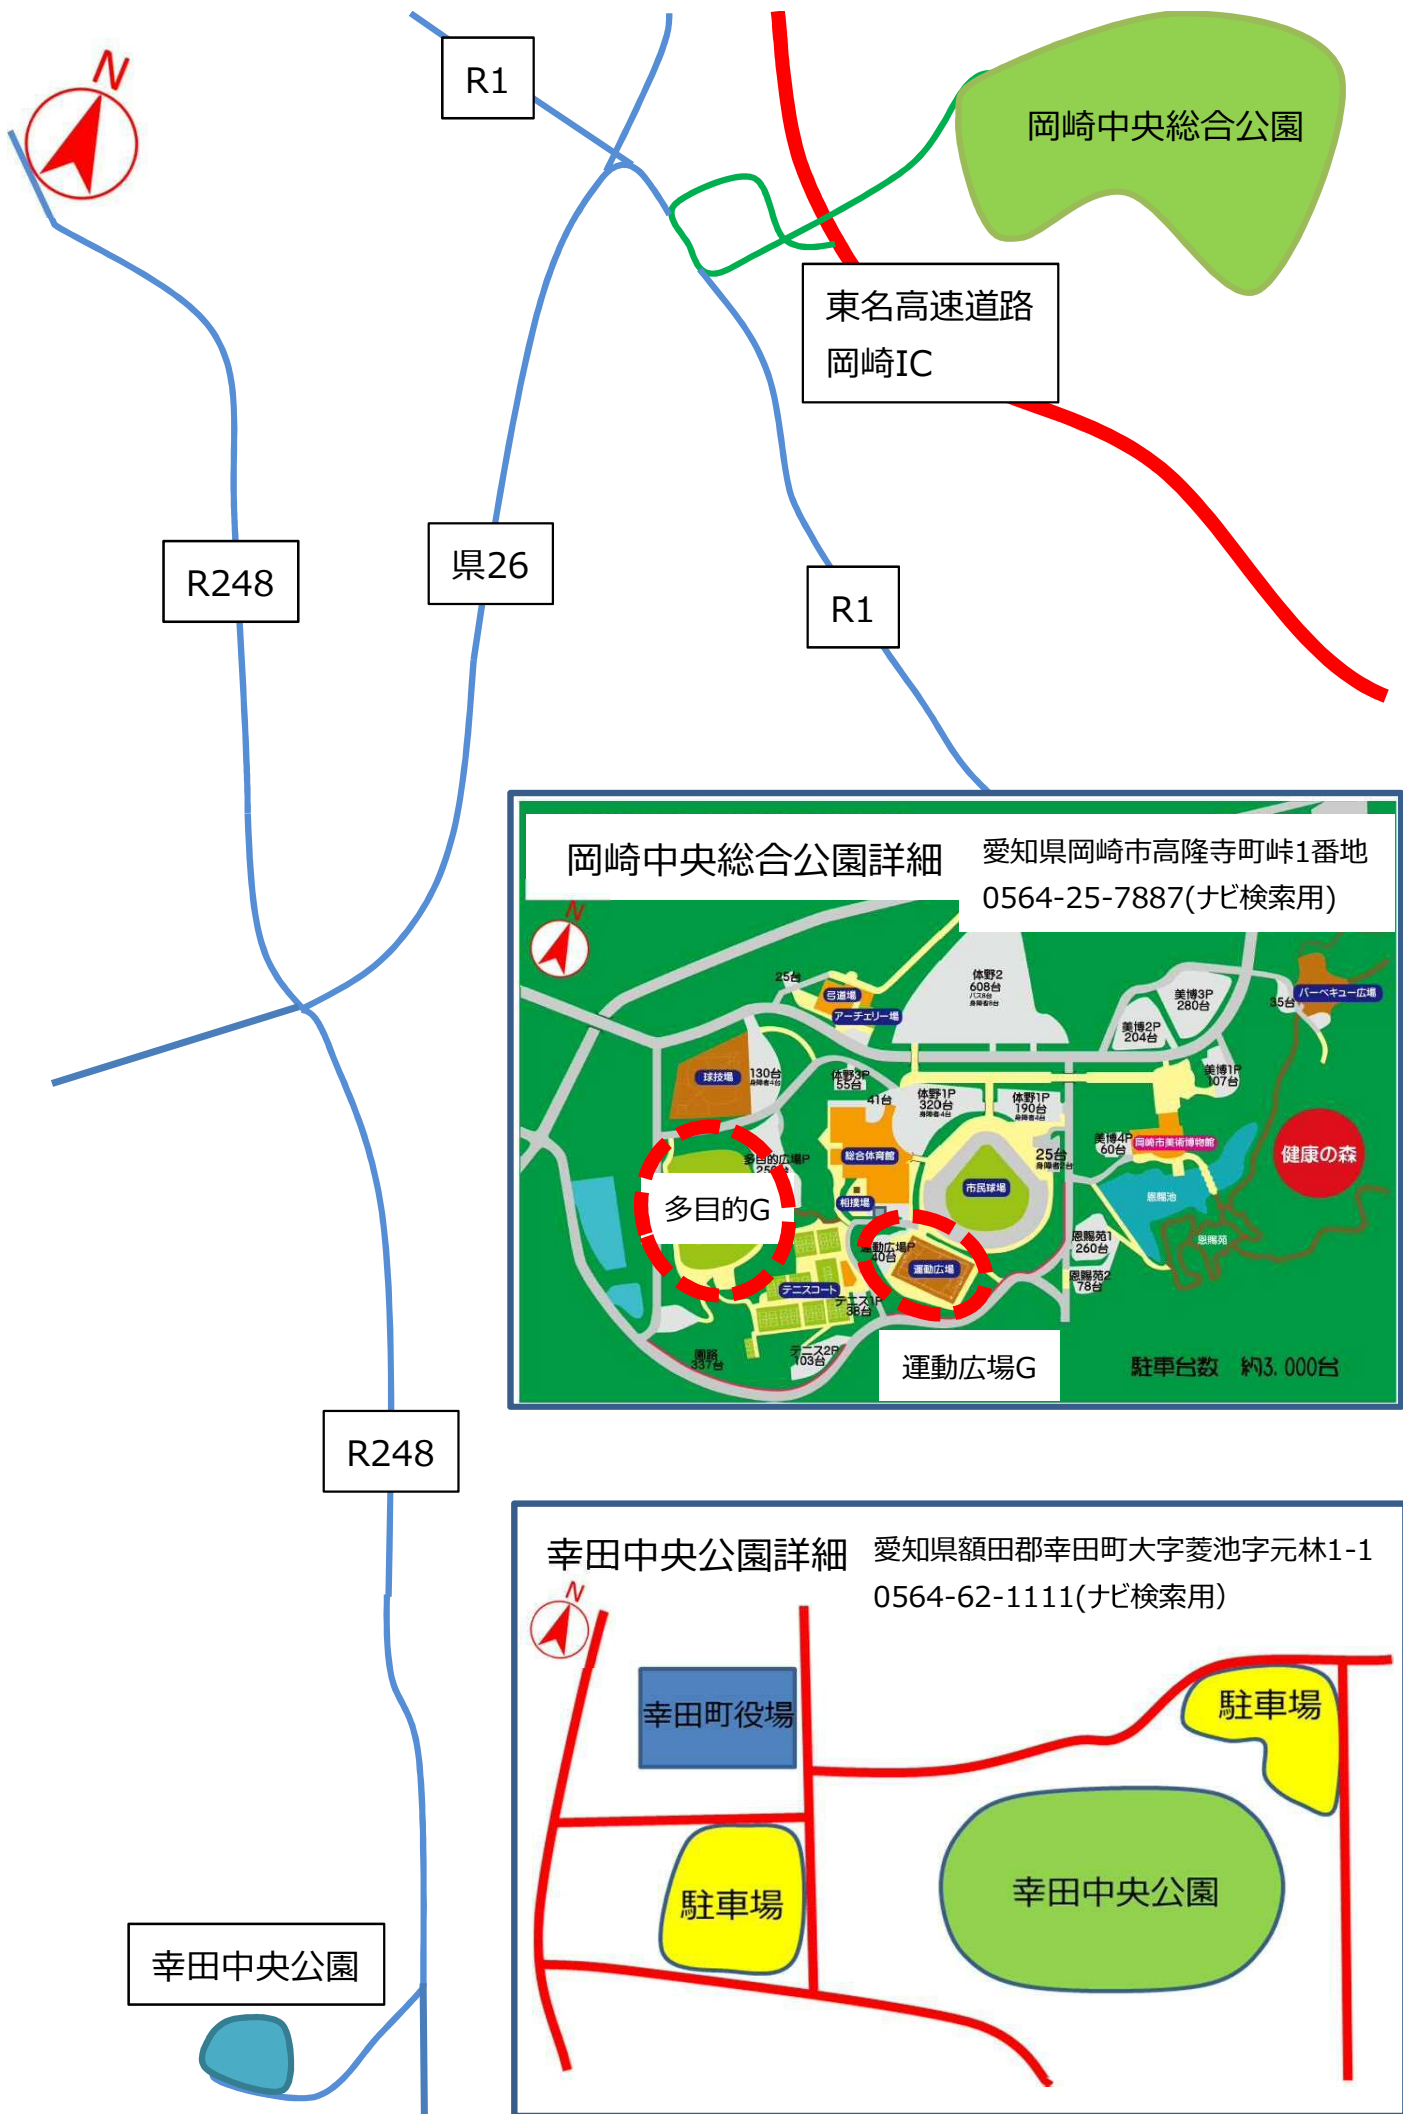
N

R1

岡崎中央総合公園

東名高速道路
岡崎IC

R248

県26

R1

岡崎中央総合公園詳細

愛知県岡崎市高隆寺町峠1番地
0564-25-7887(ナビ検索用)

N

25台
弓道場
アーチェリー場
体野2
608台
美博3P
280台
35台
バーベキュー広場
美博2P
204台
球技場
130台
体野3P
55台
41台
体野1P
320台
体野1P
190台
美博1P
107台
美博4P
60台
岡崎市美術博物館
健康の森
多目的広場P
250台
総合体育館
25台
市民球場
恩賜池
多目的G
相撲場
恩賜苑1
260台
恩賜苑
運動広場P
40台
運動広場
恩賜苑2
78台
テニスコート
テニス1P
38台
園路
337台
テニス2P
103台

運動広場G

駐車台数　約3,000台

R248

幸田中央公園詳細

愛知県額田郡幸田町大字菱池字元林1-1
0564-62-1111(ナビ検索用)

N

幸田町役場

駐車場

駐車場

幸田中央公園

幸田中央公園